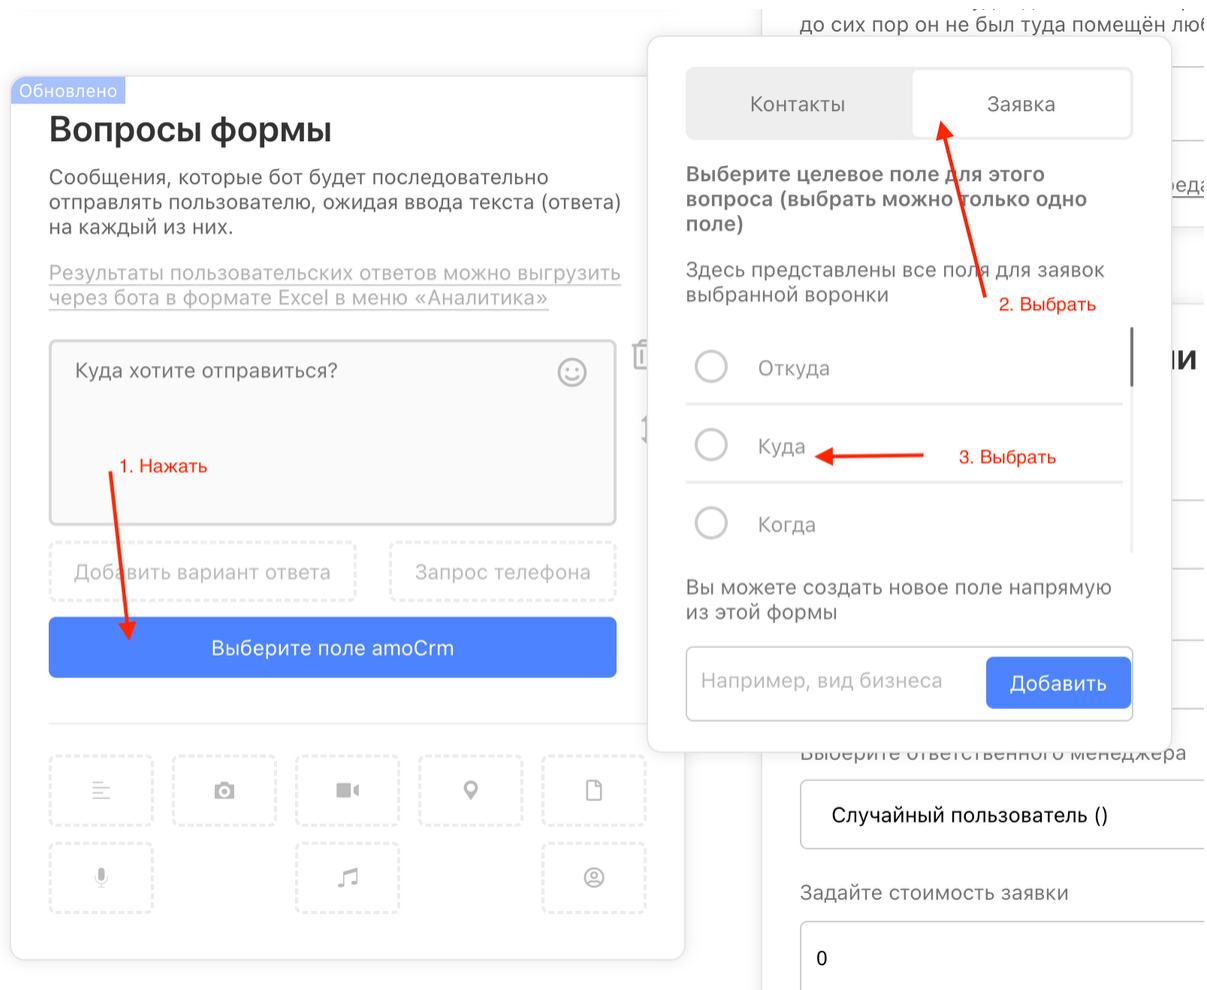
до сих пор он не был туда помещён люб

Обновлено

Вопросы формы

Сообщения, которые бот будет последовательно отправлять пользователю, ожидая ввода текста (ответа) на каждый из них.

Результаты пользовательских ответов можно выгрузить через бота в формате Excel в меню «Аналитика»

Куда хотите отправиться?

1. Нажать

Добавить вариант ответа

Запрос телефона

Выберите поле amoCrm

Контакты

Заявка

Выберите целевое поле для этого вопроса (выбрать можно только одно поле)

Здесь представлены все поля для заявок выбранной воронки

2. Выбрать

Откуда

Куда

3. Выбрать

Когда

Вы можете создать новое поле напрямую из этой формы

Например, вид бизнеса

Добавить

Выберите ответственного менеджера

Случайный пользователь ()

Задайте стоимость заявки

0